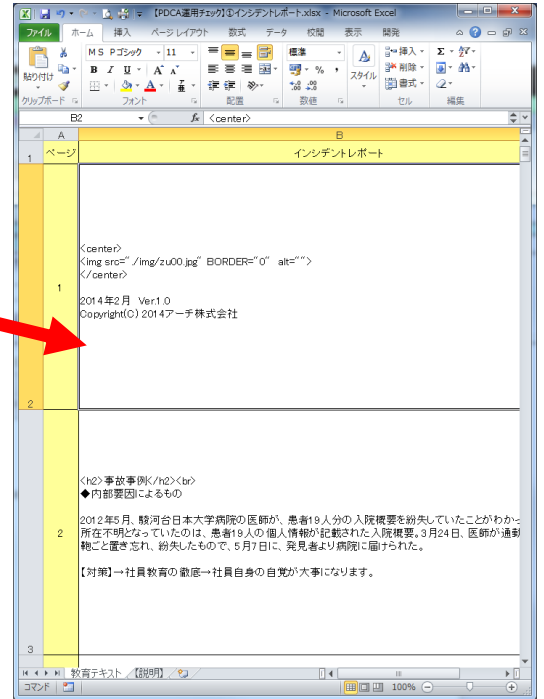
【PDCA運用チェック】①インシデントレポート.xlsx - Microsoft Excel

ファイル ホーム 挿入 ページレイアウト 数式 データ 校閲 表示 開発

貼り付け
クリップボード
ＭＳ Ｐゴシック 11
B I U A A
フォント
配置
標準
% ,
数値
スタイル
挿入 削除 書式
セル
編集

B2 $f_x$ <center>

| | A | B |
|---|---|---|
| 1 | ページ | インシデントレポート |
| 2 | 1 | <center><br><img src="./img/zu00.jpg" BORDER="0" alt=""><br></center><br><br>2014年2月 Ver.1.0<br>Copyright(C) 2014アーチ株式会社 |
| 3 | 2 | <h2>事故事例</h2><br><br>◆内部要因によるもの<br><br>2012年5月、駿河台日本大学病院の医師が、患者19人分の入院概要を紛失していたことがわかっ<br>所在不明となっていたのは、患者19人の個人情報が記載された入院概要。3月24日、医師が通勤<br>鞄ごと置き忘れ、紛失したもので、5月7日に、発見者より病院に届けられた。<br><br>【対策】→社員教育の徹底→社員自身の自覚が大事になります。 |

教育テキスト 【説明】
コマンド
100%